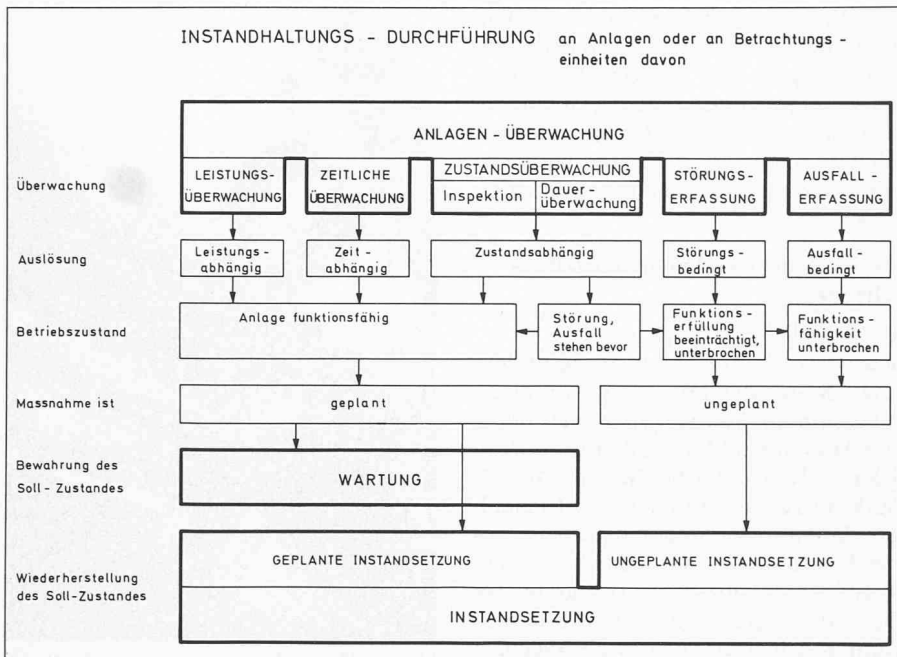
INSTANDHALTUNGS - DURCHFÜHRUNG an Anlagen oder an Betrachtungs - einheiten davon

ANLAGEN - ÜBERWACHUNG

Überwachung

LEISTUNGS-ÜBERWACHUNG

ZEITLICHE ÜBERWACHUNG

ZUSTANDSÜBERWACHUNG

Inspektion

Dauer-überwachung

STÖRUNGS-ERFASSUNG

AUSFALL - ERFASSUNG

Auslösung

Leistungs - abhängig

Zeit - abhängig

Zustandsabhängig

Störungs - bedingt

Ausfall - bedingt

Betriebszustand

Anlage funktionsfähig

Störung, Ausfall stehen bevor

Funktions - erfüllung beeinträchtigt, unterbrochen

Funktions - fähigkeit unterbrochen

Massnahme ist

geplant

ungeplant

Bewahrung des Soll - Zustandes

WARTUNG

Wiederherstellung des Soll-Zustandes

GEPLANTE INSTANDSETZUNG

UNGEPLANTE INSTANDSETZUNG

INSTANDSETZUNG